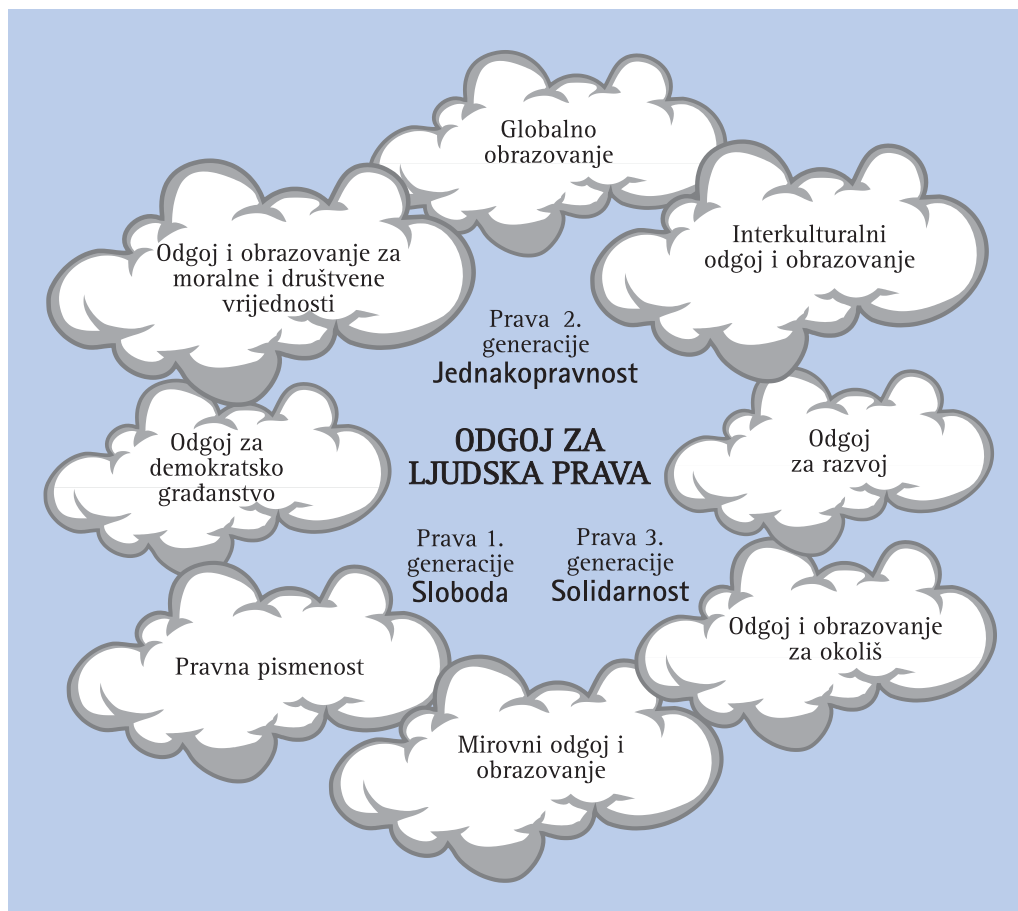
Globalno obrazovanje

Odgoj i obrazovanje za moralne i društvene vrijednosti

Interkulturalni odgoj i obrazovanje

Prava 2. generacije
Jednakopravnost

Odgoj za demokratsko građanstvo

ODGOJ ZA LJUDSKA PRAVA

Odgoj za razvoj

Prava 1. generacije
Sloboda

Prava 3. generacije
Solidarnost

Odgoj i obrazovanje za okoliš

Pravna pismenost

Mirovni odgoj i obrazovanje